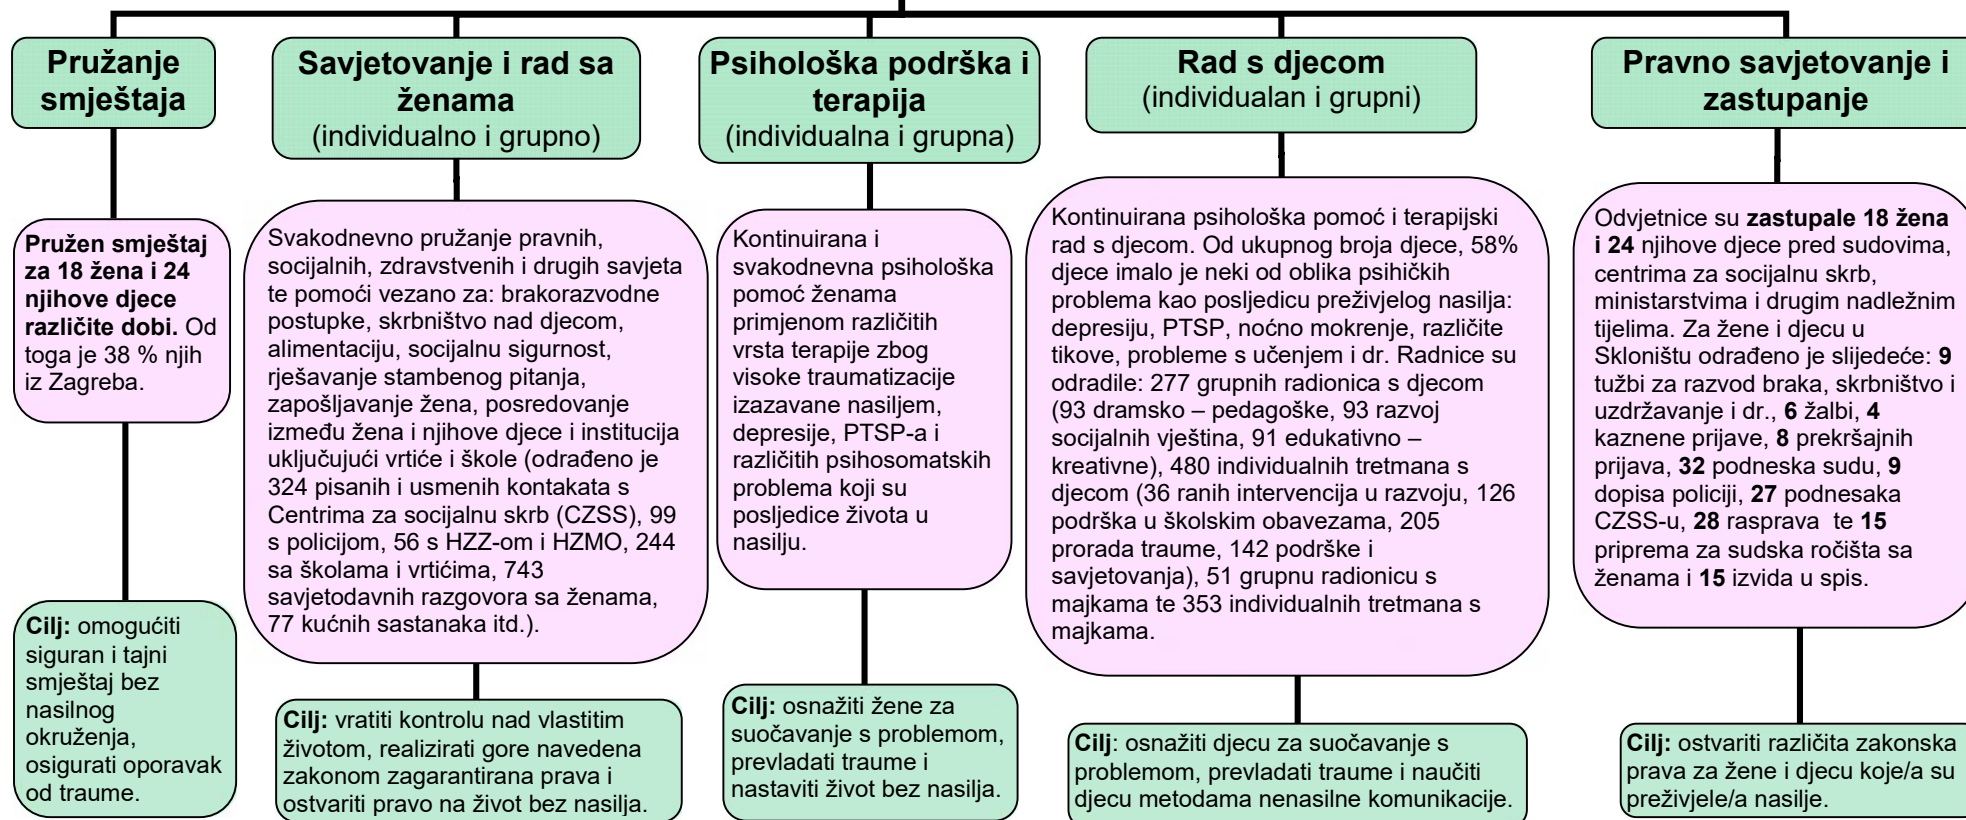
**Pružanje smještaja**

**Pružen smještaj za 18 žena i 24 njihove djece različite dobi.** Od toga je 38 % njih iz Zagreba.

**Cilj:** omogućiti siguran i tajni smještaj bez nasilnog okruženja, osigurati oporavak od traume.

**Savjetovanje i rad sa ženama** (individualno i grupno)

Svakodnevno pružanje pravnih, socijalnih, zdravstvenih i drugih savjeta te pomoći vezano za: brakorazvodne postupke, skrbništvo nad djecom, alimentaciju, socijalnu sigurnost, rješavanje stambenog pitanja, zapošljavanje žena, posredovanje između žena i njihove djece i institucija uključujući vrtiće i škole (odrađeno je 324 pisanih i usmenih kontakata s Centrima za socijalnu skrb (CZSS), 99 s policijom, 56 s HZZ-om i HZMO, 244 sa školama i vrtićima, 743 savjetodavnih razgovora sa ženama, 77 kućnih sastanaka itd.).

**Cilj:** vratiti kontrolu nad vlastitim životom, realizirati gore navedena zakonom zagarantirana prava i ostvariti pravo na život bez nasilja.

**Psihološka podrška i terapija** (individualna i grupna)

Kontinuirana i svakodnevna psihološka pomoć ženama primjenom različitih vrsta terapije zbog visoke traumatizacije izazavane nasiljem, depresije, PTSP-a i različitih psihosomatskih problema koji su posljedice života u nasilju.

**Cilj:** osnažiti žene za suočavanje s problemom, prevladati traume i nastaviti život bez nasilja.

**Rad s djecom** (individualan i grupni)

Kontinuirana psihološka pomoć i terapijski rad s djecom. Od ukupnog broja djece, 58% djece imalo je neki od oblika psihičkih problema kao posljedicu preživjelog nasilja: depresiju, PTSP, noćno mokrenje, različite tikove, probleme s učenjem i dr. Radnice su odradile: 277 grupnih radionica s djecom (93 dramsko – pedagoške, 93 razvoj socijalnih vještina, 91 edukativno – kreativne), 480 individualnih tretmana s djecom (36 ranih intervencija u razvoju, 126 podrška u školskim obavezama, 205 prorada traume, 142 podrške i savjetovanja), 51 grupnu radionicu s majkama te 353 individualnih tretmana s majkama.

**Cilj**: osnažiti djecu za suočavanje s problemom, prevladati traume i naučiti djecu metodama nenasilne komunikacije.

**Pravno savjetovanje i zastupanje**

Odvjetnice su **zastupale 18 žena i 24** njihove djece pred sudovima, centrima za socijalnu skrb, ministarstvima i drugim nadležnim tijelima. Za žene i djecu u Skloništu odrađeno je slijedeće: **9** tužbi za razvod braka, skrbništvo i uzdržavanje i dr., **6** žalbi, **4** kaznene prijave, **8** prekršajnih prijava, **32** podneska sudu, **9** dopisa policiji, **27** podnesaka CZSS-u, **28** rasprava te **15** priprema za sudska ročišta sa ženama i **15** izvida u spis.

**Cilj:** ostvariti različita zakonska prava za žene i djecu koje/a su preživjele/a nasilje.